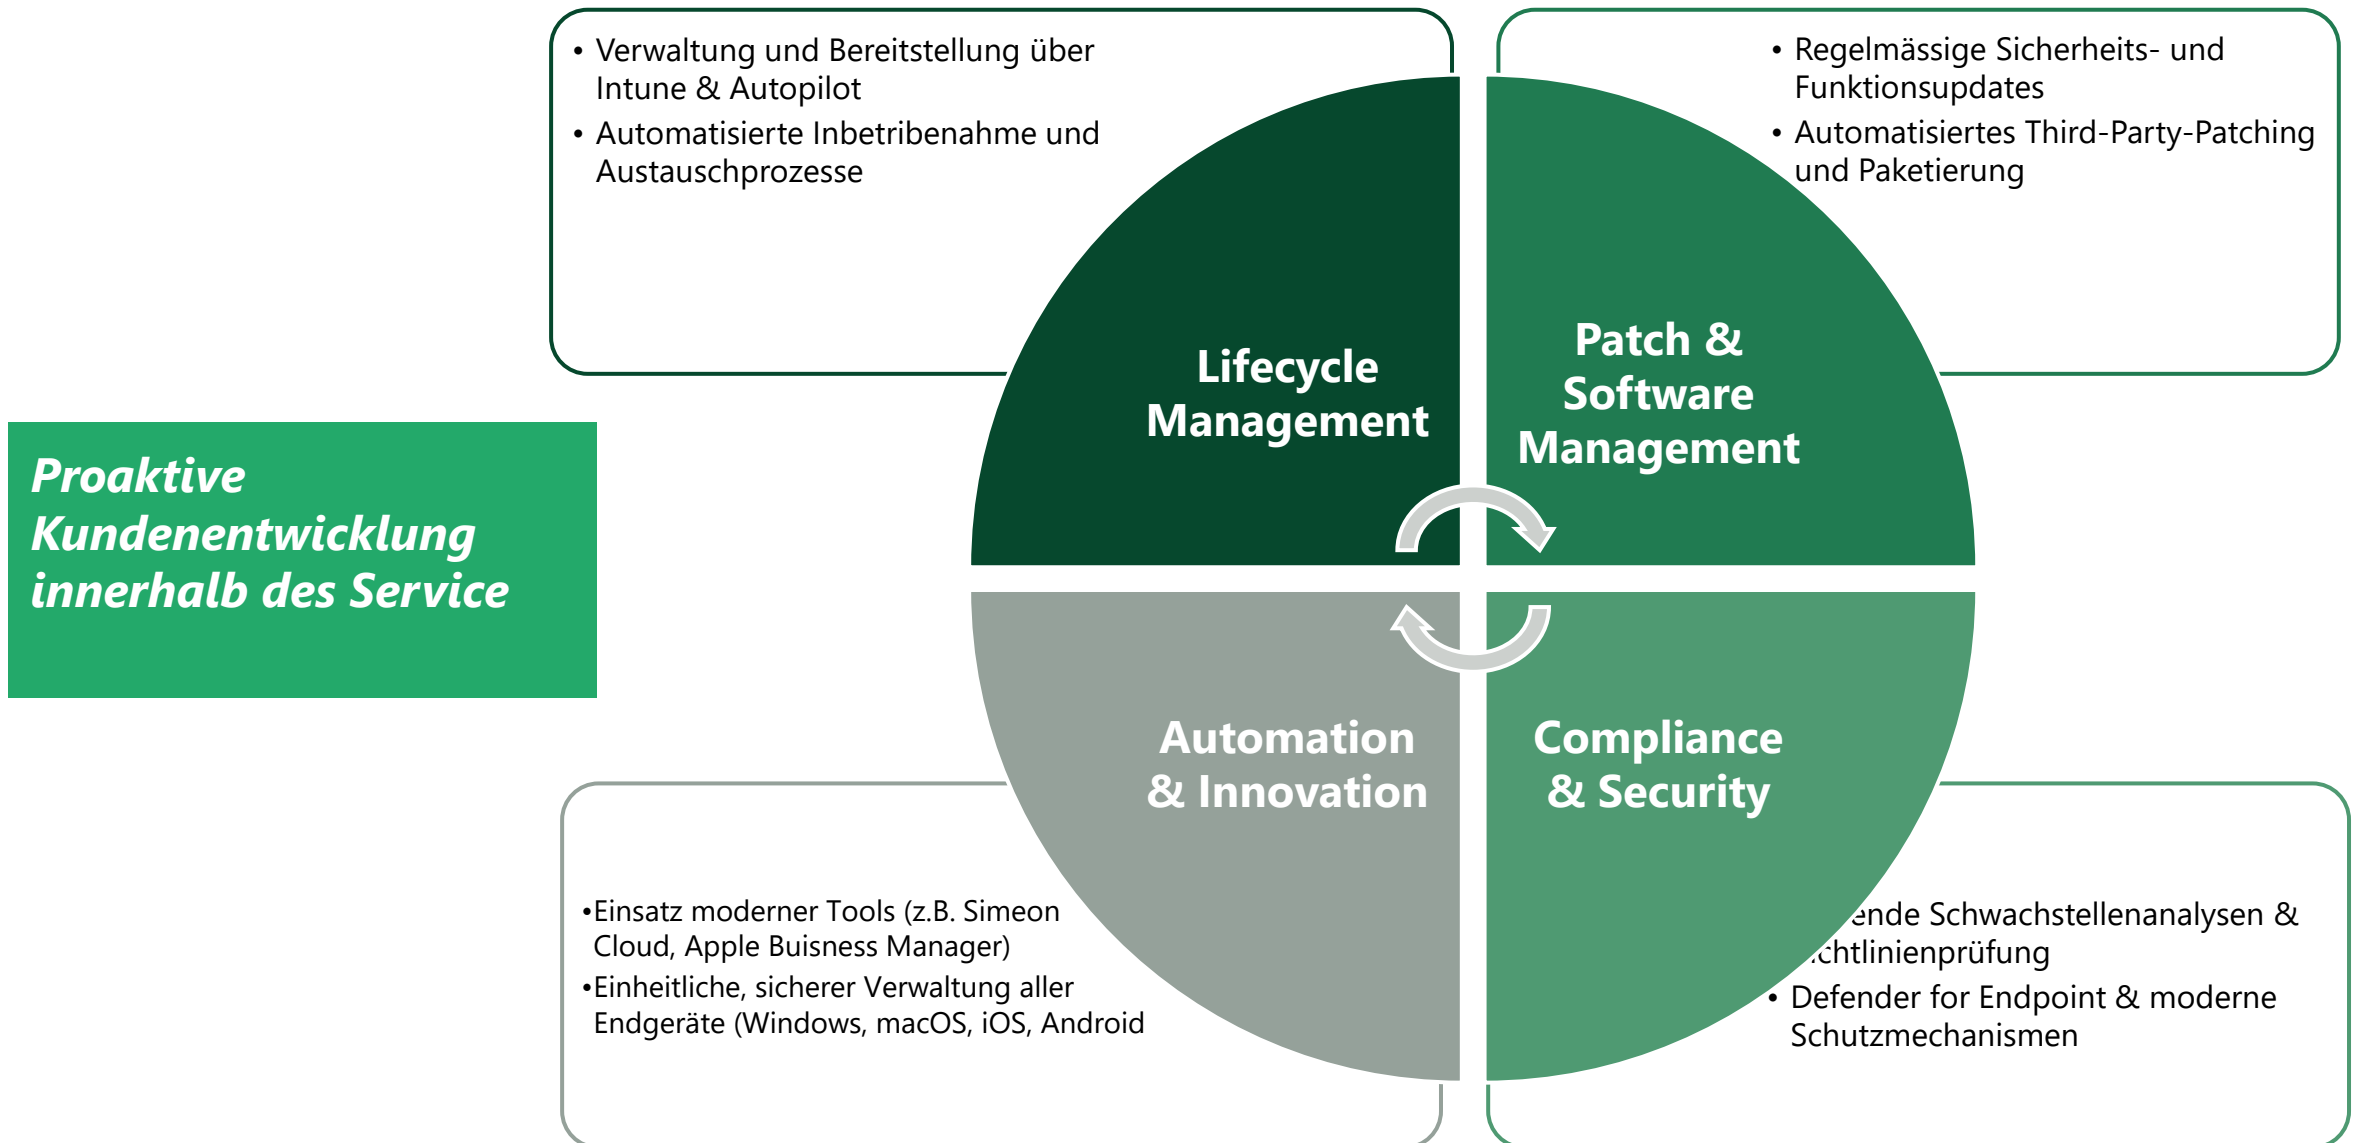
• Verwaltung und Bereitstellung über Intune & Autopilot
• Automatisierte Inbetribenahme und Austauschprozesse

• Regelmässige Sicherheits- und Funktionsupdates
• Automatisiertes Third-Party-Patching und Paketierung

Proaktive Kundenentwicklung innerhalb des Service

Lifecycle Management

Patch & Software Management

Automation & Innovation

Compliance & Security

•Einsatz moderner Tools (z.B. Simeon Cloud, Apple Buisness Manager)
•Einheitliche, sicherer Verwaltung aller Endgeräte (Windows, macOS, iOS, Android

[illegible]ende Schwachstellenanalysen & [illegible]chtlinienprüfung
• Defender for Endpoint & moderne Schutzmechanismen